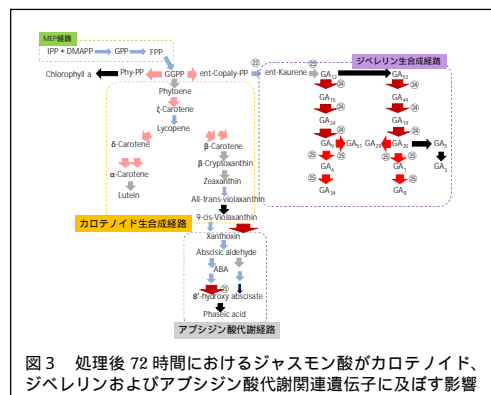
MEP経路

IPP + DMAPP → GPP → FPP

Chlorophyll a ← Phy-PP ← GGPP → ent-Copalyl-PP → ent-Kaurene → $GA_{12}$ → $GA_{53}$

ジベレリン生合成経路

Phytoene

ζ-Carotene

Lycopene

δ-Carotene

α-Carotene

Lutein

β-Carotene

β-Cryptoxanthin

Zeaxanthin

All-trans-violaxanthin

9-cis-Violaxanthin

カロテノイド生合成経路

Xanthoxin

Abscisic aldehyde

ABA

8'-hydroxy abscisate

Phaseic acid

アブシジン酸代謝関連経路

$GA_{15}$ $GA_{44}$ $GA_{24}$ $GA_{19}$ $GA_{9}$ $GA_{51}$ $GA_{20}$ $GA_{29}$ $GA_{5}$ $GA_{3}$ $GA_{4}$ $GA_{34}$ $GA_{1}$ $GA_{8}$ $GA_{6}$

22 24 24 24 24 24 24 25 25 25 25 25

図３　処理後 72 時間におけるジャスモン酸がカロテノイド、ジベレリンおよびアブシジン酸代謝関連遺伝子に及ぼす影響